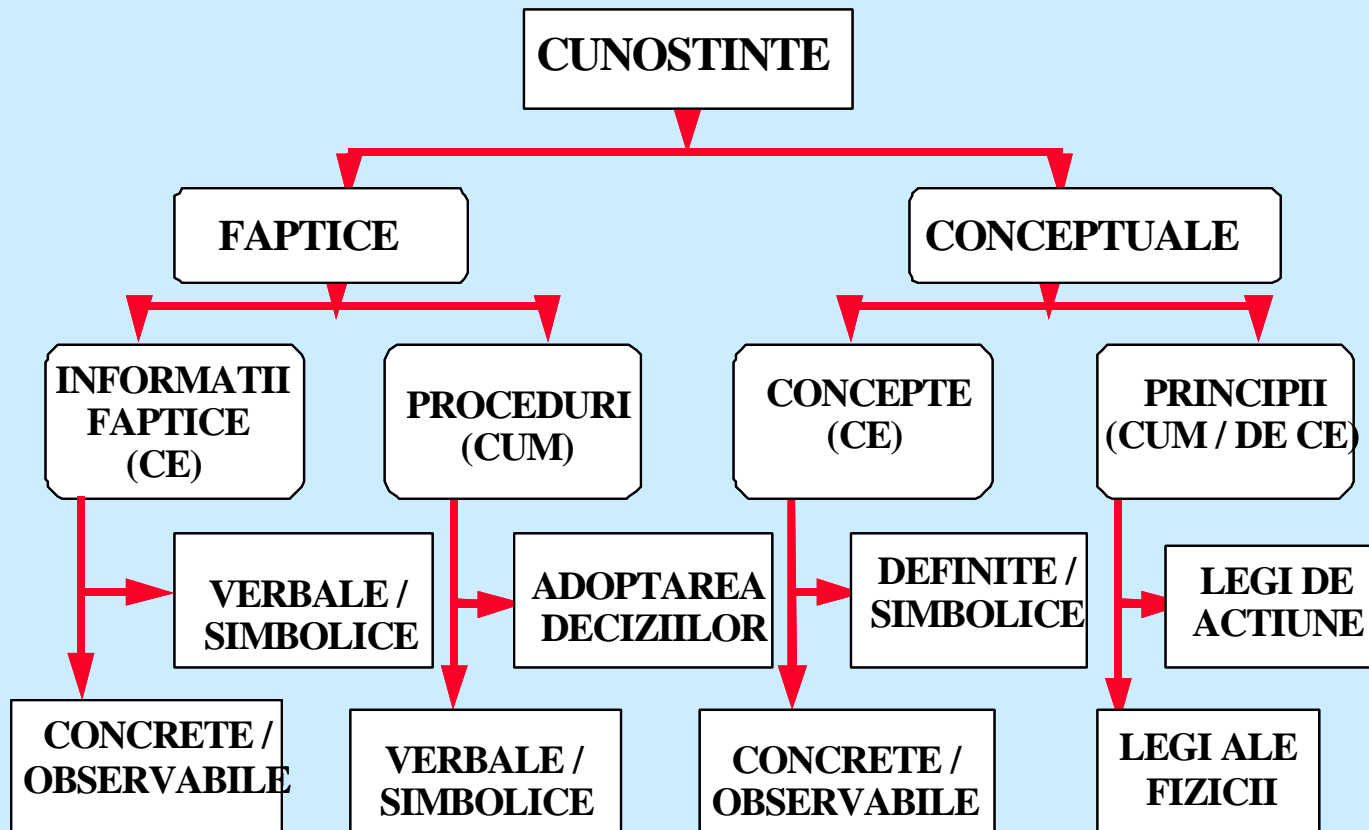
CUNOSTINTE

FAPTICE

CONCEPTUALE

INFORMATII FAPTICE (CE)

PROCEDURI (CUM)

CONCEPTE (CE)

PRINCIPII (CUM / DE CE)

VERBALE / SIMBOLICE

ADOPTAREA DECIZIILOR

DEFINITE / SIMBOLICE

LEGI DE ACTIUNE

CONCRETE / OBSERVABILE

VERBALE / SIMBOLICE

CONCRETE / OBSERVABILE

LEGI ALE FIZICII